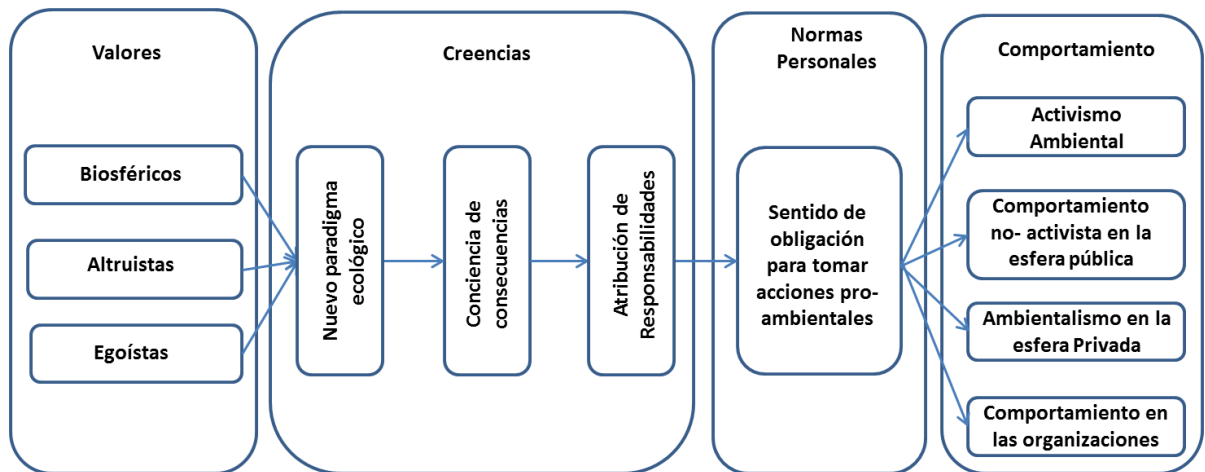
Valores

Biosféricos

Altruistas

Egoístas

Creencias

Nuevo paradigma ecológico

Conciencia de consecuencias

Atribución de Responsabilidades

Normas Personales

Sentido de obligación para tomar acciones pro-ambientales

Comportamiento

Activismo Ambiental

Comportamiento no- activista en la esfera pública

Ambientalismo en la esfera Privada

Comportamiento en las organizaciones